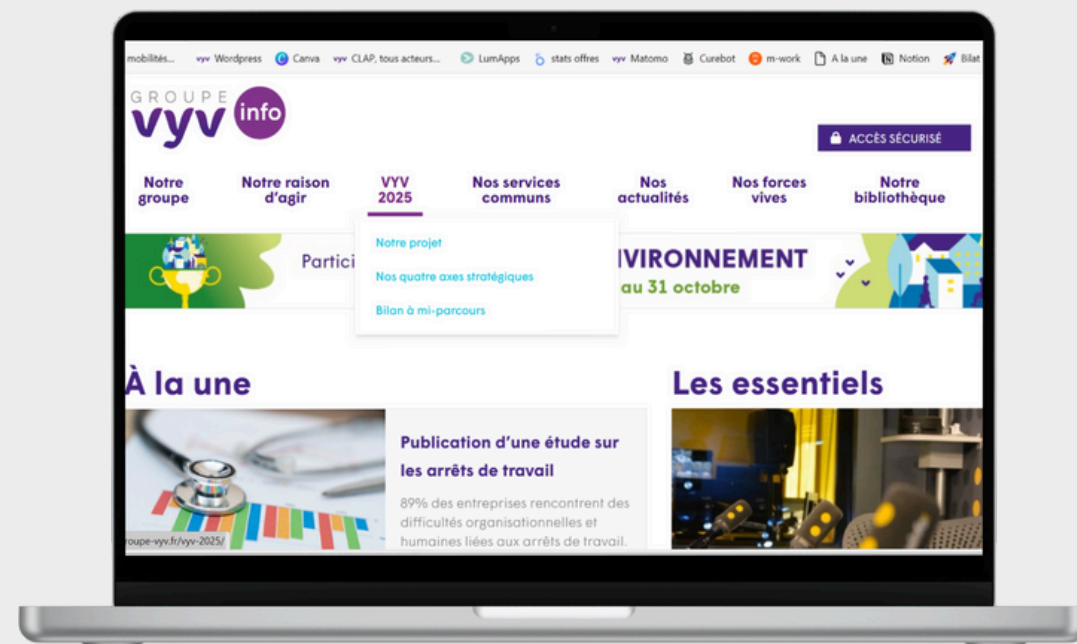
mobilités... vyv Wordpress Canva vyv CLAP, tous acteurs... LumApps stats offres vyv Matomo Curebot m-work A la une Notion Bilat

GROUPE vyv info

ACCÈS SÉCURISÉ

Notre groupe
Notre raison d'agir
VYV 2025
Nos services communs
Nos actualités
Nos forces vives
Notre bibliothèque

Notre projet
Nos quatre axes stratégiques
Bilan à mi-parcours

Partici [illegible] IVIRONNEMENT
au 31 octobre

À la une

Publication d'une étude sur les arrêts de travail

89% des entreprises rencontrent des difficultés organisationnelles et humaines liées aux arrêts de travail.

roupe-vyv.fr/vyv-2025/

Les essentiels